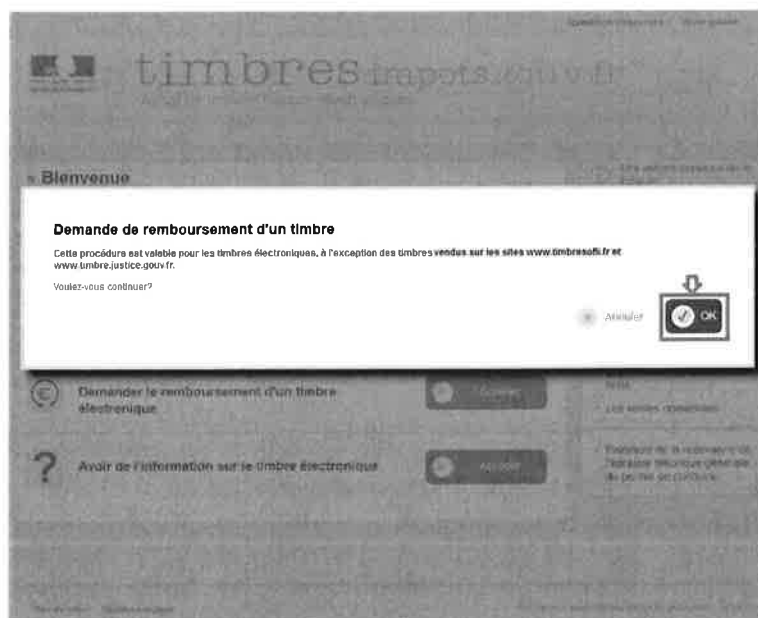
timbres.impots.gouv.fr

Bienvenue

Demande de remboursement d'un timbre

Cette procédure est valable pour les timbres électroniques, à l'exception des timbres vendus sur les sites www.timbresofi.fr et www.timbre.justice.gouv.fr.

Voulez-vous continuer?

Annuler

OK

Demander le remboursement d'un timbre électronique

Avoir de l'information sur le timbre électronique

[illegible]